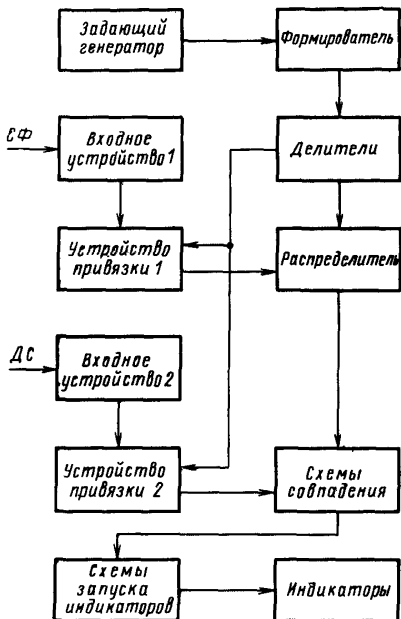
Задающий генератор

Формирователь

СФ

Входное устройство 1

Делители

Устройство привязки 1

Распределитель

ДС

Входное устройство 2

Устройство привязки 2

Схемы совпадения

Схемы запуска индикаторов

Индикаторы